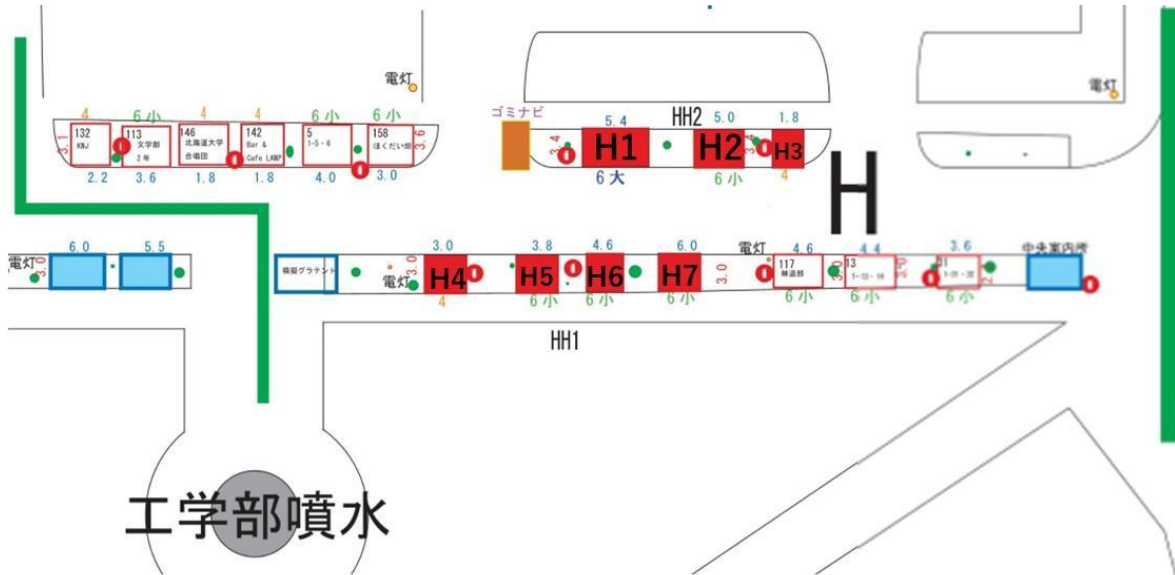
電灯

4 6小 4 4 6小 6小

3.1 132 KNJ

113 文学部 2年

146 北海道大学 合唱団

142 Bar & Cafe LAMP

5 1-5・6

158 ほくだい祭 3.6

2.2 3.6 1.8 1.8 4.0 3.0

ゴミナビ

5.4 HH2 5.0 1.8

3.4 H1 H2 3.4 H3

6大 6小 4

H

電灯

6.0 5.5

電灯

3.0 3.8 4.6 6.0 電灯 4.6 4.4 3.6 中央案内所

情報グラテント

3.0 H4 H5 H6 H7 3.0 117 軟道部 13 1-13・14 3.0 31 1-31・32 2.4

電灯

4 6小 6小 6小 6小 6小

HH1

工学部噴水